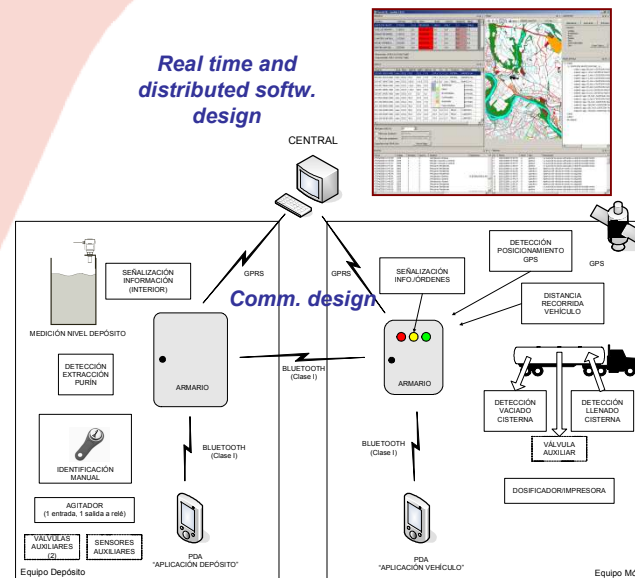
Real time and distributed softw. design

CENTRAL

GPRS

GPRS

GPS

Comm. design

SEÑALIZACIÓN INFORMACIÓN (INTERIOR)

MEDICIÓN NIVEL DEPÓSITO

DETECCIÓN EXTRACCIÓN PURÍN

ARMARIO

BLUETOOTH (Clase I)

IDENTIFICACIÓN MANUAL

AGITADOR (1 entrada, 1 salida a relé)

VÁLVULAS AUXILIARES (2)

SENSORES AUXILIARES

PDA "APLICACIÓN DEPÓSITO"

Equipo Depósito

BLUETOOTH (Clase I)

SEÑALIZACIÓN INFO./ÓRDENES

DETECCIÓN POSICIONAMIENTO GPS

DISTANCIA RECORRIDA VEHÍCULO

ARMARIO

BLUETOOTH (Clase I)

DETECCIÓN VACIADO CISTERNA

DETECCIÓN LLENADO CISTERNA

VÁLVULA AUXILIAR

DOSIFICADOR/IMPRESORA

PDA "APLICACIÓN VEHÍCULO"

Equipo Mó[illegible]